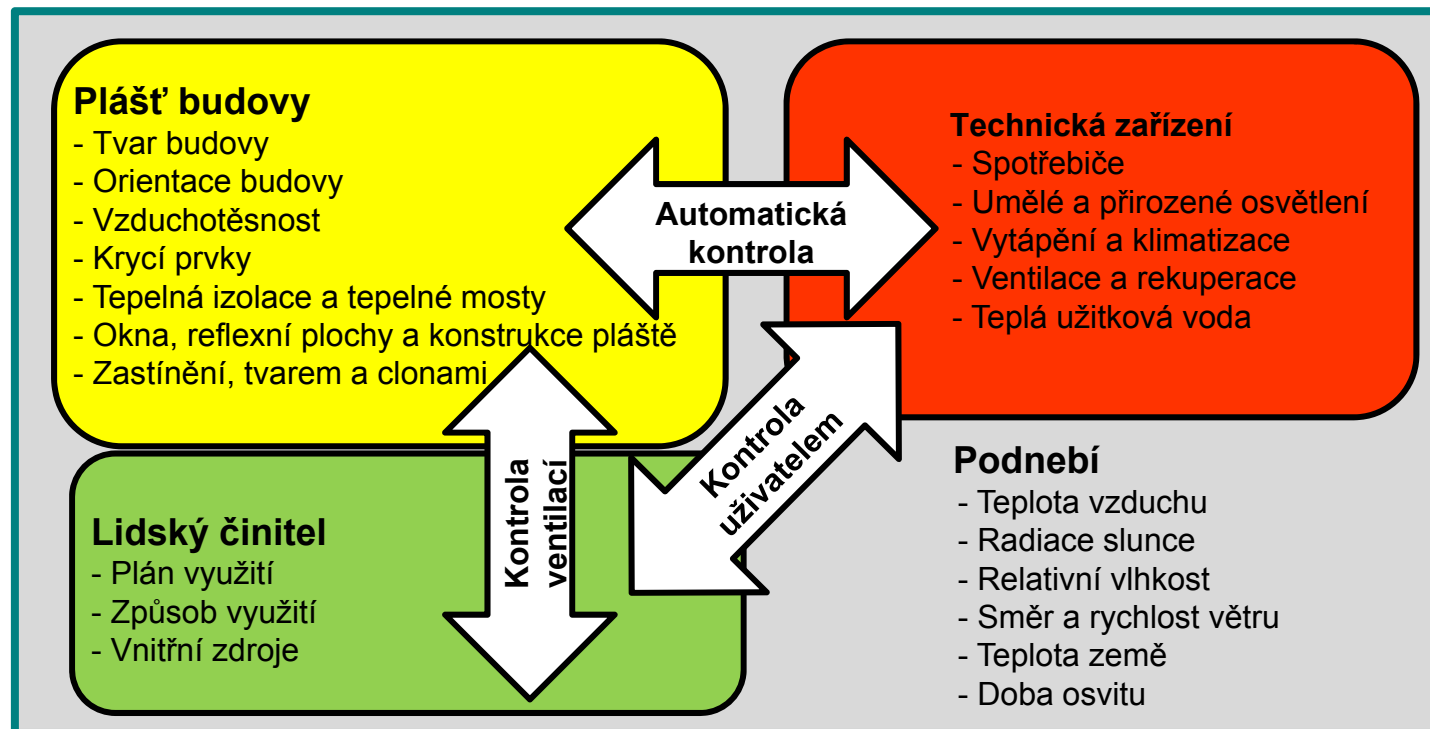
Plášť budovy
- Tvar budovy
- Orientace budovy
- Vzduchotěsnost
- Krycí prvky
- Tepelná izolace a tepelné mosty
- Okna, reflexní plochy a konstrukce pláště
- Zastínění, tvarem a clonami

Automatická kontrola

Technická zařízení
- Spotřebiče
- Umělé a přirozené osvětlení
- Vytápění a klimatizace
- Ventilace a rekuperace
- Teplá užitková voda

Kontrola ventilací

Kontrola uživatelem

Lidský činitel
- Plán využití
- Způsob využití
- Vnitřní zdroje

Podnebí
- Teplota vzduchu
- Radiace slunce
- Relativní vlhkost
- Směr a rychlost větru
- Teplota země
- Doba osvitu